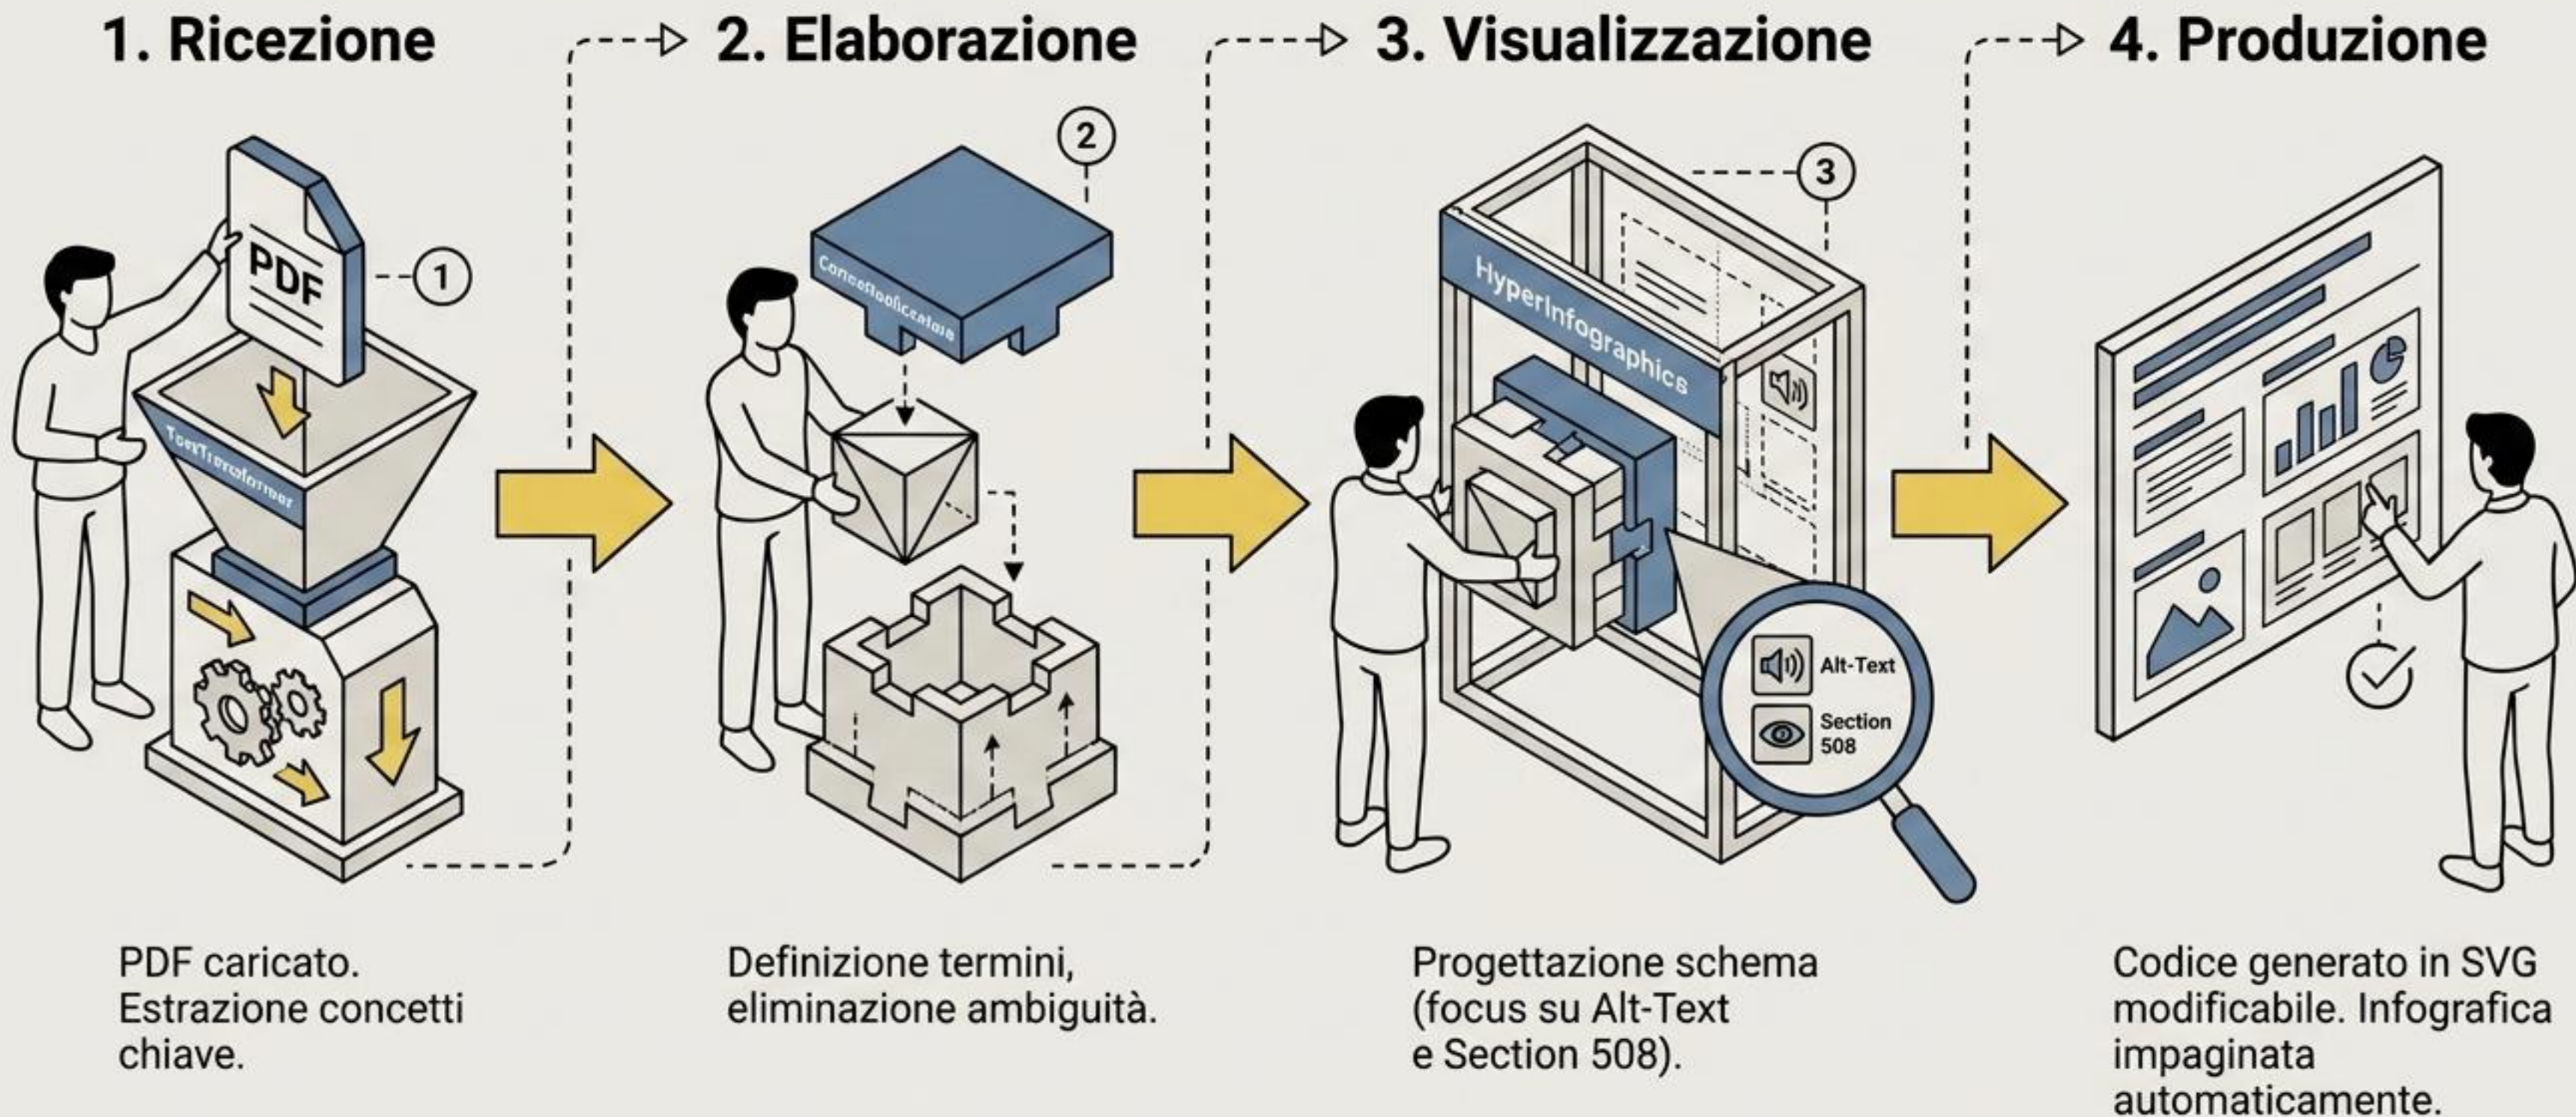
1. Ricezione

2. Elaborazione

3. Visualizzazione

4. Produzione

PDF

1

TextTransformer

2

ConceptIdentificator

3

HyperInfographics

Alt-Text

Section 508

PDF caricato. Estrazione concetti chiave.

Definizione termini, eliminazione ambiguità.

Progettazione schema (focus su Alt-Text e Section 508).

Codice generato in SVG modificabile. Infografica impaginata automaticamente.